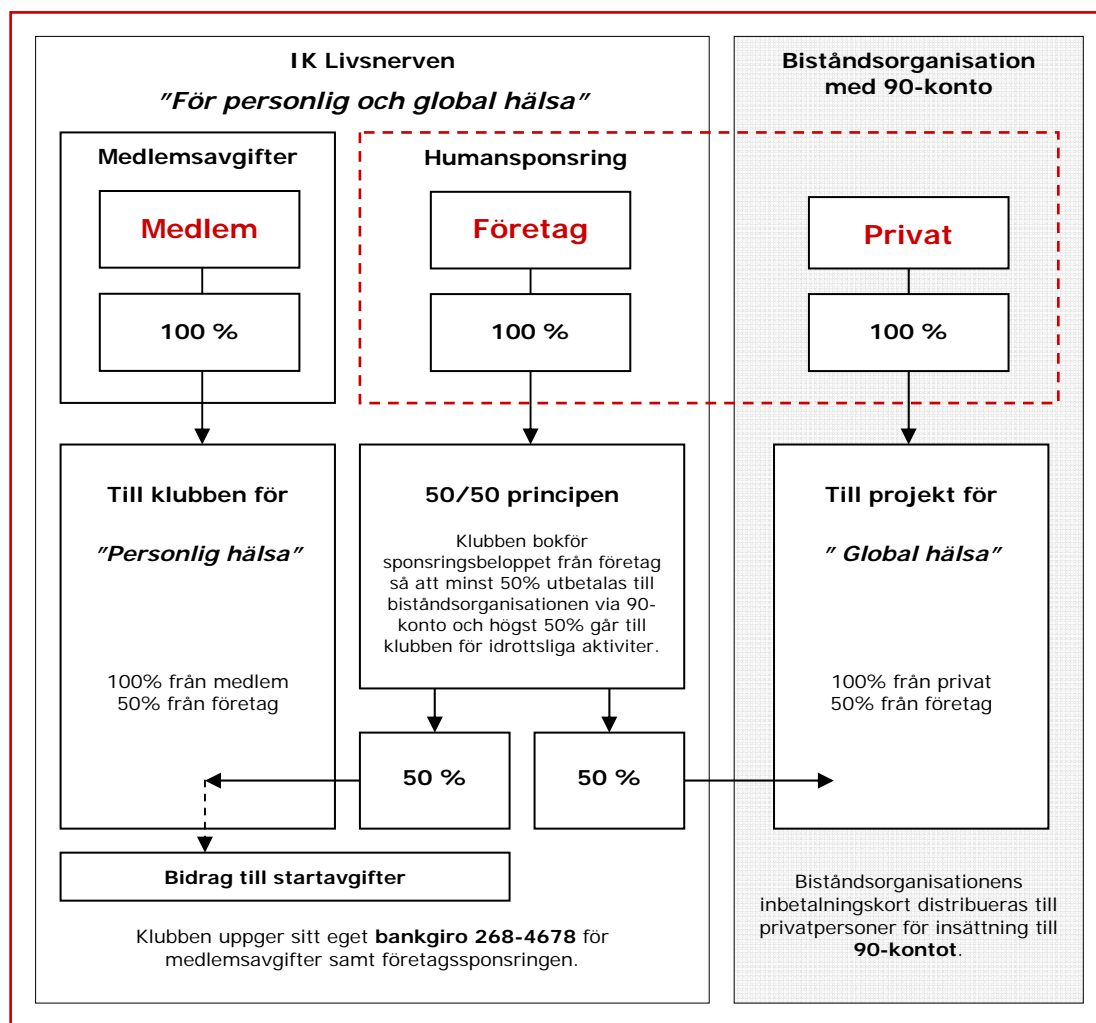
IK Livsnerven

”För personlig och global hälsa”

Biståndsorganisation med 90-konto

Medlemsavgifter

Medlem

100 %

Humansponsring

Företag

100 %

Privat

100 %

Till klubben för

”Personlig hälsa”

100% från medlem
50% från företag

50/50 principen

Klubben bokför sponsringsbeloppet från företag så att minst 50% utbetalas till biståndsorganisationen via 90-konto och högst 50% går till klubben för idrottsliga aktiviter.

Till projekt för

” Global hälsa”

100% från privat
50% från företag

50 %

50 %

Bidrag till startavgifter

Klubben uppger sitt eget **bankgiro 268-4678** för medlemsavgifter samt företagssponsringen.

Biståndsorganisationens inbetalningskort distribueras till privatpersoner för insättning till **90-kontot**.